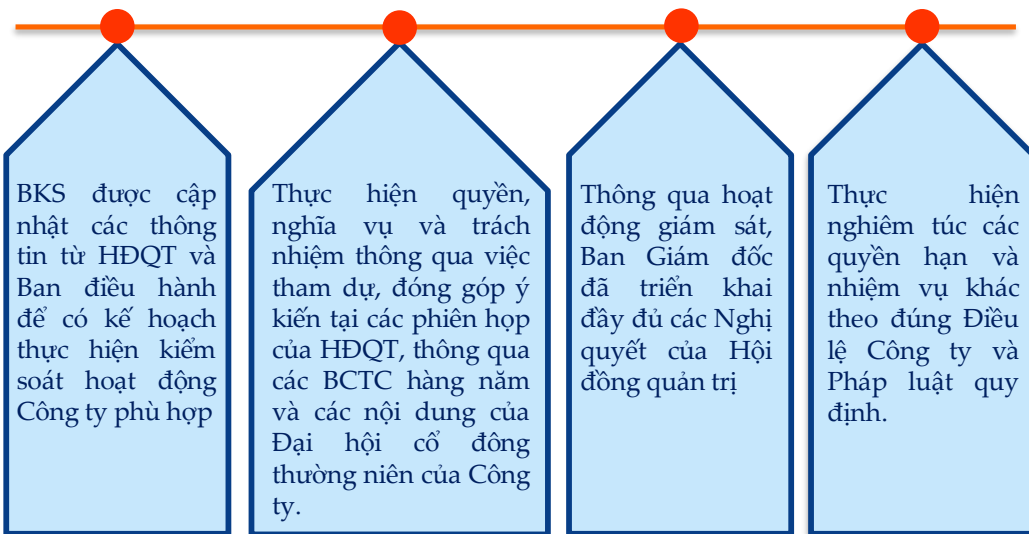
BKS được cập nhật các thông tin từ HĐQT và Ban điều hành để có kế hoạch thực hiện kiểm soát hoạt động Công ty phù hợp

Thực hiện quyền, nghĩa vụ và trách nhiệm thông qua việc tham dự, đóng góp ý kiến tại các phiên họp của HĐQT, thông qua các BCTC hàng năm và các nội dung của Đại hội cổ đông thường niên của Công ty.

Thông qua hoạt động giám sát, Ban Giám đốc đã triển khai đầy đủ các Nghị quyết của Hội đồng quản trị

Thực hiện nghiêm túc các quyền hạn và nhiệm vụ khác theo đúng Điều lệ Công ty và Pháp luật quy định.